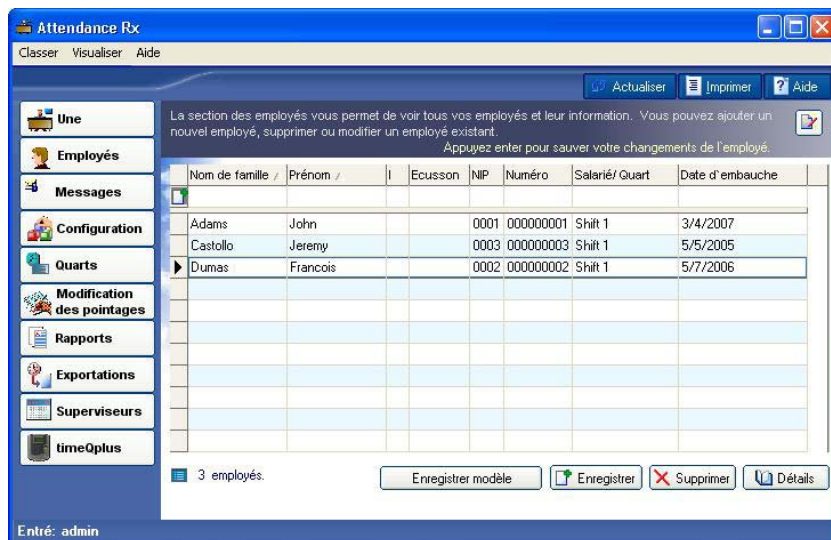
Attendance Rx

Classer Visualiser Aide

Actualiser Imprimer Aide

Une
Employés
Messages
Configuration
Quarts
Modification des pointages
Rapports
Exportations
Superviseurs
timeQplus

La section des employés vous permet de voir tous vos employés et leur information. Vous pouvez ajouter un nouvel employé, supprimer ou modifier un employé existant.
Appuyez enter pour sauver votre changements de l'employé.

| Nom de famille | Prénom | I | Ecusson | NIP | Numéro | Salarié/ Quart | Date d'embauche |
|---|---|---|---|---|---|---|---|
| Adams | John | | | 0001 | 000000001 | Shift 1 | 3/4/2007 |
| Castollo | Jeremy | | | 0003 | 000000003 | Shift 1 | 5/5/2005 |
| Dumas | Francois | | | 0002 | 000000002 | Shift 1 | 5/7/2006 |

3 employés.

Enregistrer modèle
Enregistrer
Supprimer
Détails

Entré: admin